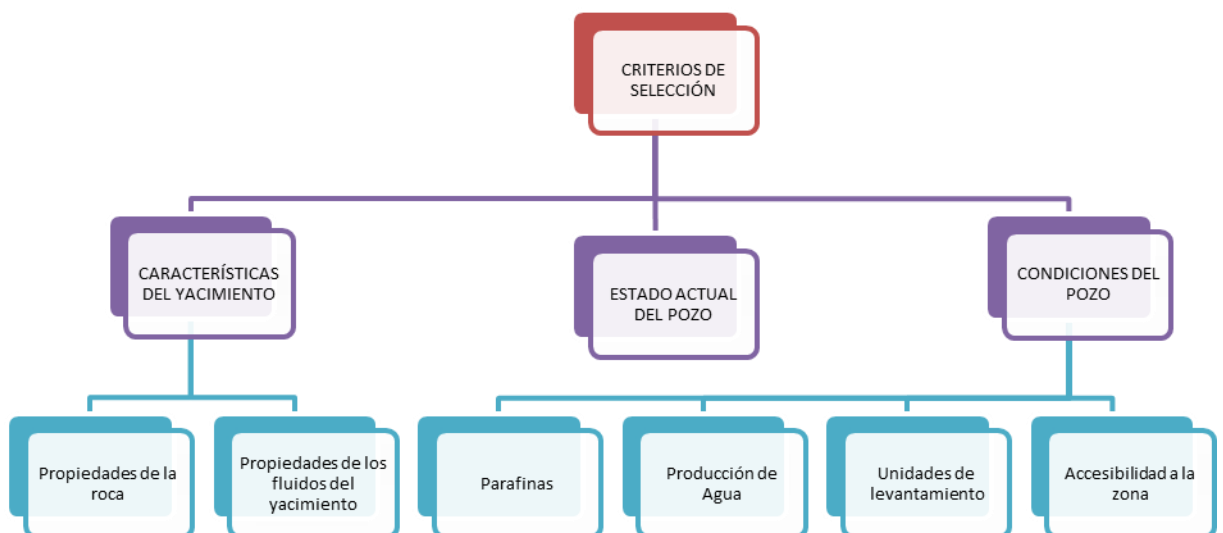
CRITERIOS DE SELECCIÓN

CARACTERÍSTICAS DEL YACIMIENTO

ESTADO ACTUAL DEL POZO

CONDICIONES DEL POZO

Propiedades de la roca

Propiedades de los fluidos del yacimiento

Parafinas

Producción de Agua

Unidades de levantamiento

Accesibilidad a la zona